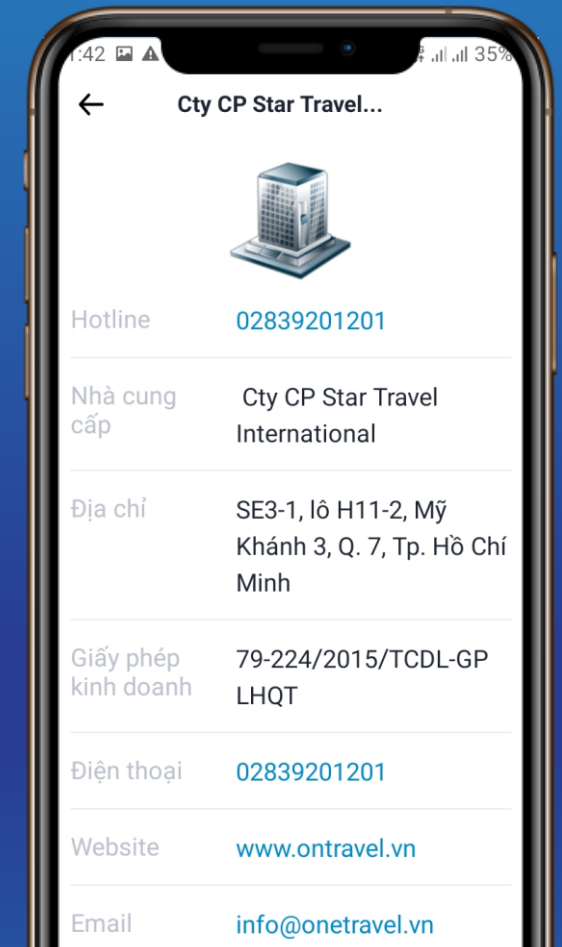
:42 35%

←  Cty CP Star Travel...

| | |
|---|---|
| Hotline | 02839201201 |
| Nhà cung cấp | Cty CP Star Travel International |
| Địa chỉ | SE3-1, lô H11-2, Mỹ Khánh 3, Q. 7, Tp. Hồ Chí Minh |
| Giấy phép kinh doanh | 79-224/2015/TCDL-GP LHQT |
| Điện thoại | 02839201201 |
| Website | www.ontravel.vn |
| Email | info@onetravel.vn |